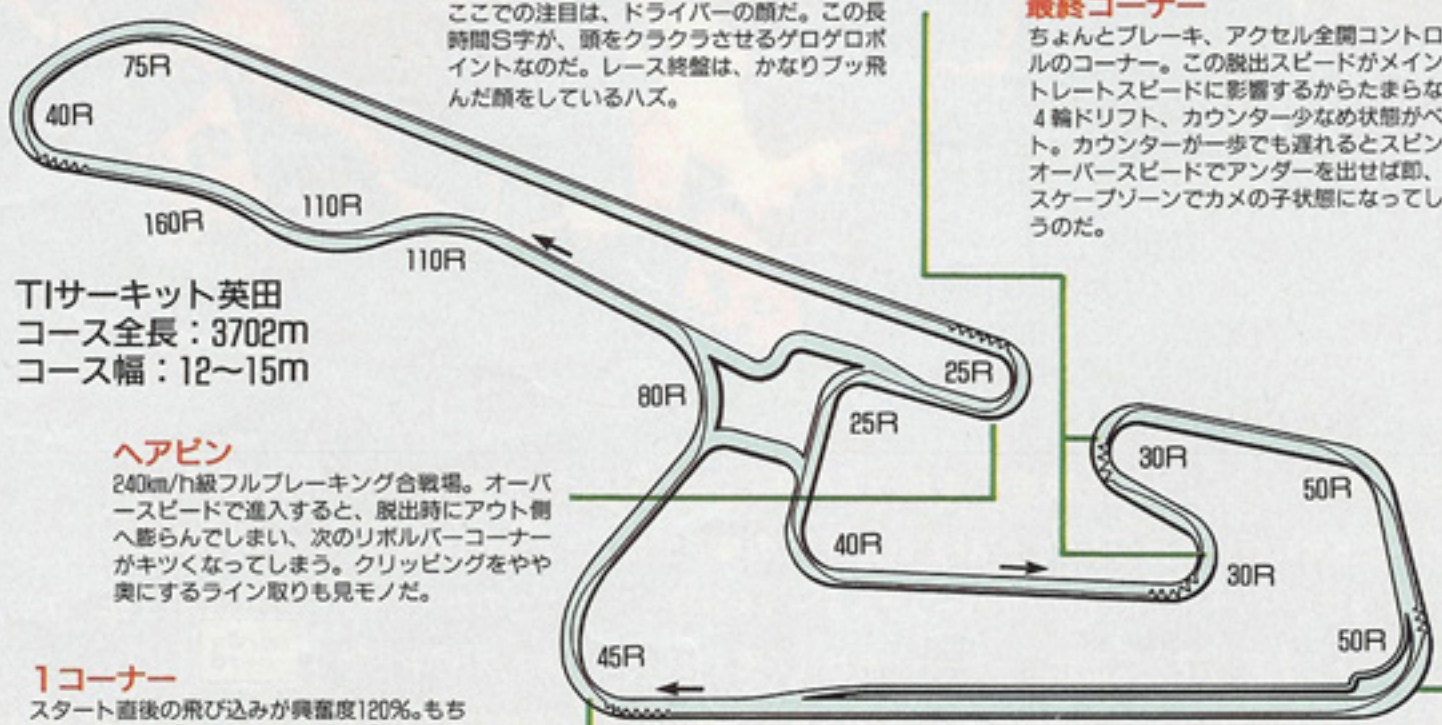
ここでの注目は、ドライバーの顔だ。この長時間S字が、頭をクラクラさせるゲロゲロポイントなのだ。レース終盤は、かなりブッ飛んだ顔をしているハズ。

最終コーナー
ちょんとブレーキ、アクセル全開コントロルのコーナー。この脱出スピードがメイントレートスピードに影響するからたまらな4輪ドリフト、カウンター少なめ状態がベト。カウンターが一歩でも遅れるとスピンオーバースピードでアンダーを出せば即、スケープゾーンでカメの子状態になってしうのだ。

75R
40R
160R
110R
110R
TIサーキット英田
コース全長：3702m
コース幅：12〜15m
80R
25R
25R
30R
50R
40R
30R
50R
45R

ヘアピン
240km/h級フルブレーキング合戦場。オーバースピードで進入すると、脱出時にアウト側へ膨らんでしまい、次のリボルバーコーナーがキツくなってしまう。クリッピングをやや奥にするライン取りも見モノだ。

1コーナー
スタート直後の飛び込みが興奮度120%。もち